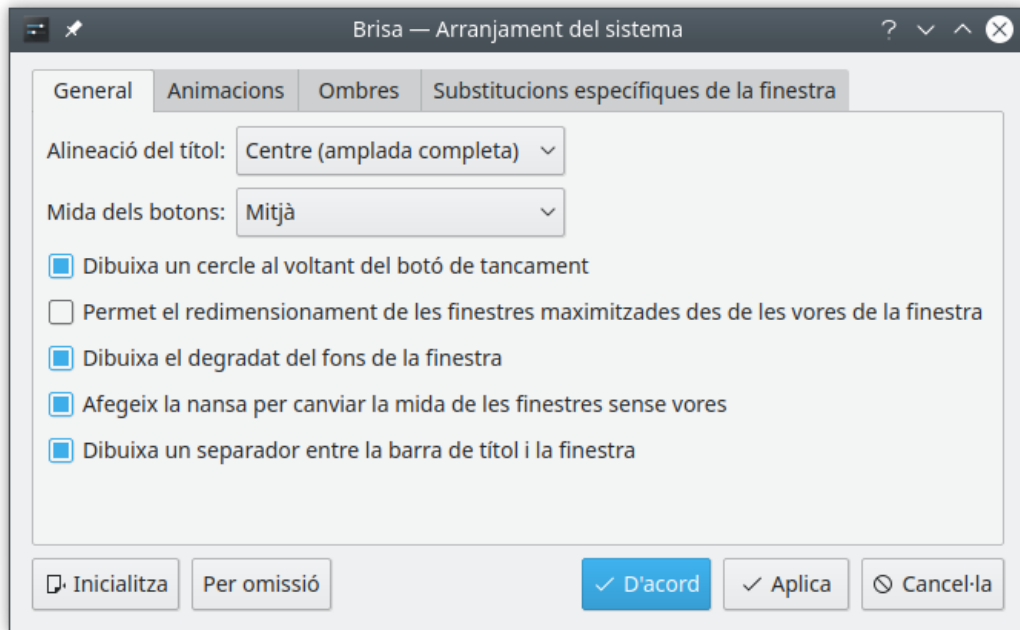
Brisa — Arranjament del sistema

General | Animacions | Ombres | Substitucions específiques de la finestra

Alineació del títol: Centre (amplada completa)

Mida dels botons: Mitjà

Dibuixa un cercle al voltant del botó de tancament

Permet el redimensionament de les finestres maximitzades des de les vores de la finestra

Dibuixa el degradat del fons de la finestra

Afegeix la nansa per canviar la mida de les finestres sense vores

Dibuixa un separador entre la barra de títol i la finestra

Inicialitza | Per omissió | D'acord | Aplica | Cancel·la